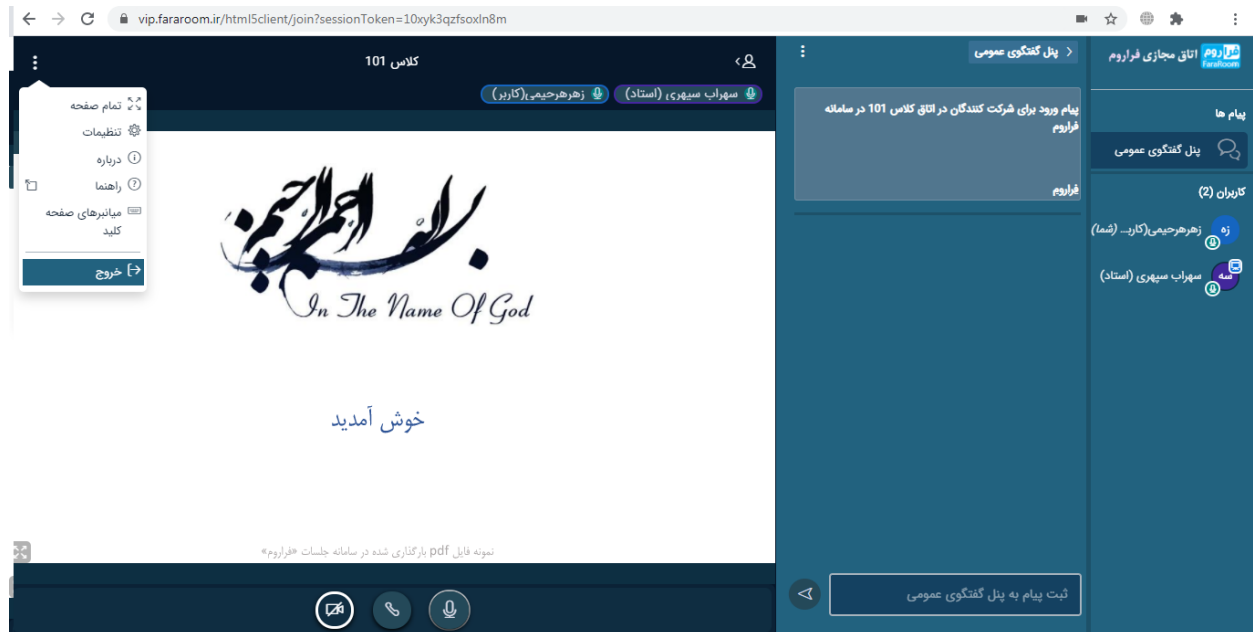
vip.fararoom.ir/html5client/join?sessionToken=10xyk3qzfsoxln8m

فرا روم
FaraRoom
اتاق مجازی فراروم

پیام ها
پنل گفتگوی عمومی

کاربران (2)
زه زهرحیمی(کار... (شما)
سه سهراب سپهری (استاد)

پنل گفتگوی عمومی

پیام ورود برای شرکت کنندگان در اتاق کلاس 101 در سامانه فراروم
فراروم

ثبت پیام به پنل گفتگوی عمومی

کلاس 101

سهراب سپهری (استاد)
زهرحیمی(کاربر)

تمام صفحه
تنظیمات
درباره
راهنما
میانبرهای صفحه کلید
خروج

بسم الله الرحمن الرحیم
In The Name Of God

خوش آمدید

نمونه فایل pdf بارگذاری شده در سامانه جلسات «فراروم»